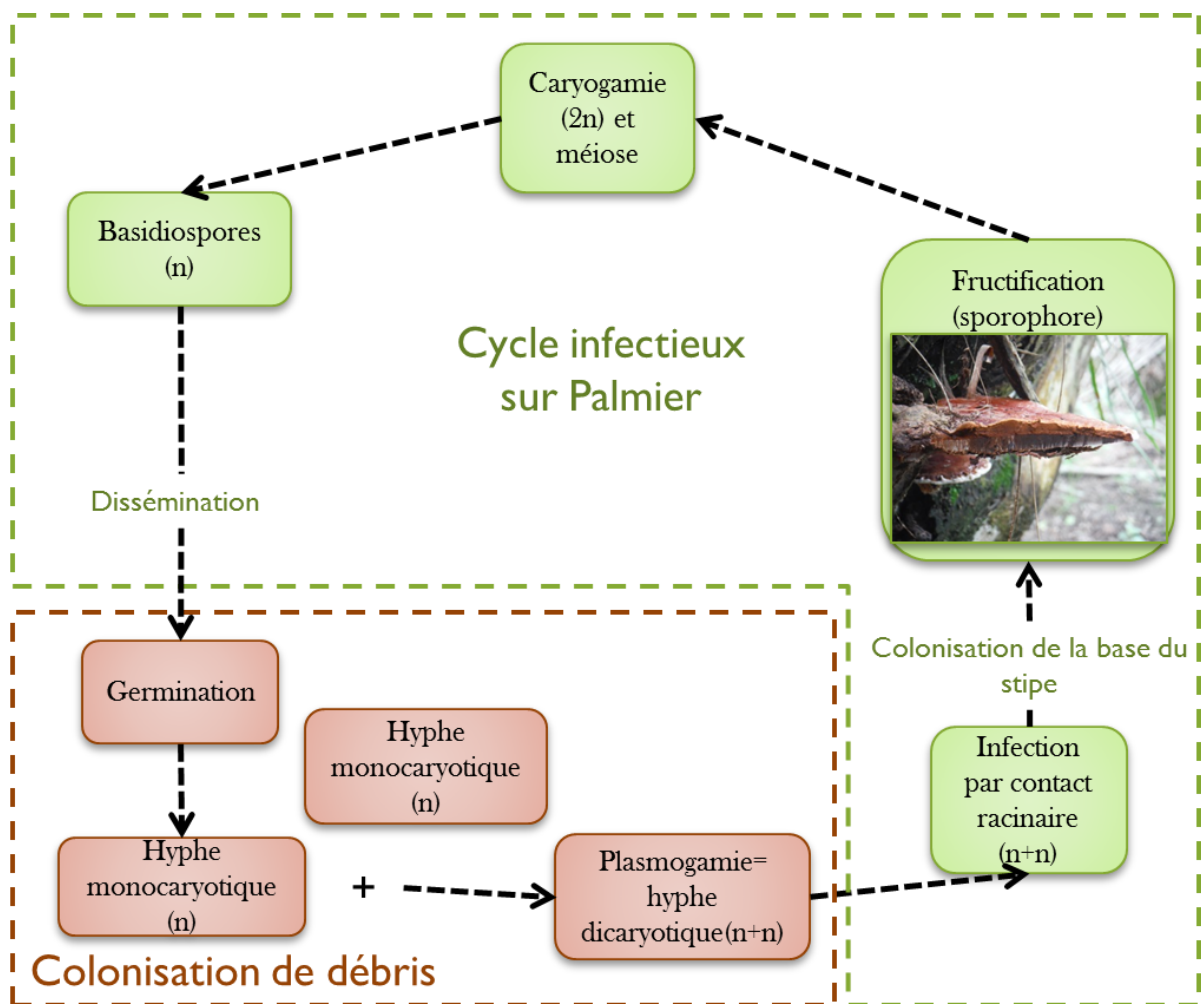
Caryogamie (2n) et méiose

Basidiospores (n)

Fructification (sporophore)

Cycle infectieux sur Palmier

Dissémination

Colonisation de la base du stipe

Germination

Hyphe monocaryotique (n)

Infection par contact racinaire (n+n)

Hyphe monocaryotique (n)

+

Plasmogamie= hyphe dicaryotique(n+n)

Colonisation de débris